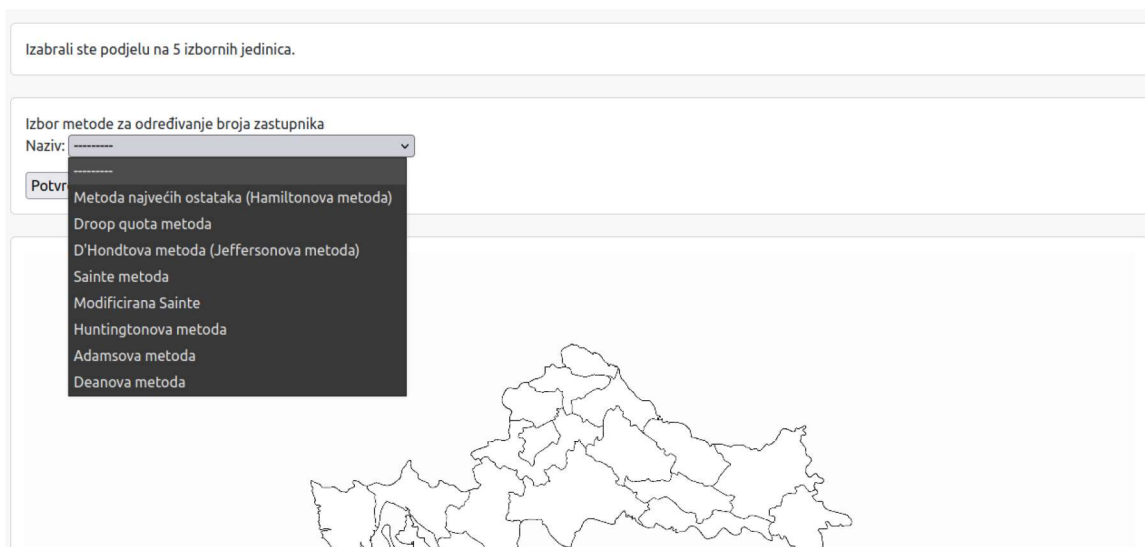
Izabrali ste podjelu na 5 izbornih jedinica.

Izbor metode za određivanje broja zastupnika
Naziv: ---------

Potvr

---------
Metoda najvećih ostataka (Hamiltonova metoda)
Droop quota metoda
D'Hondtova metoda (Jeffersonova metoda)
Sainte metoda
Modificirana Sainte
Huntingtonova metoda
Adamsova metoda
Deanova metoda